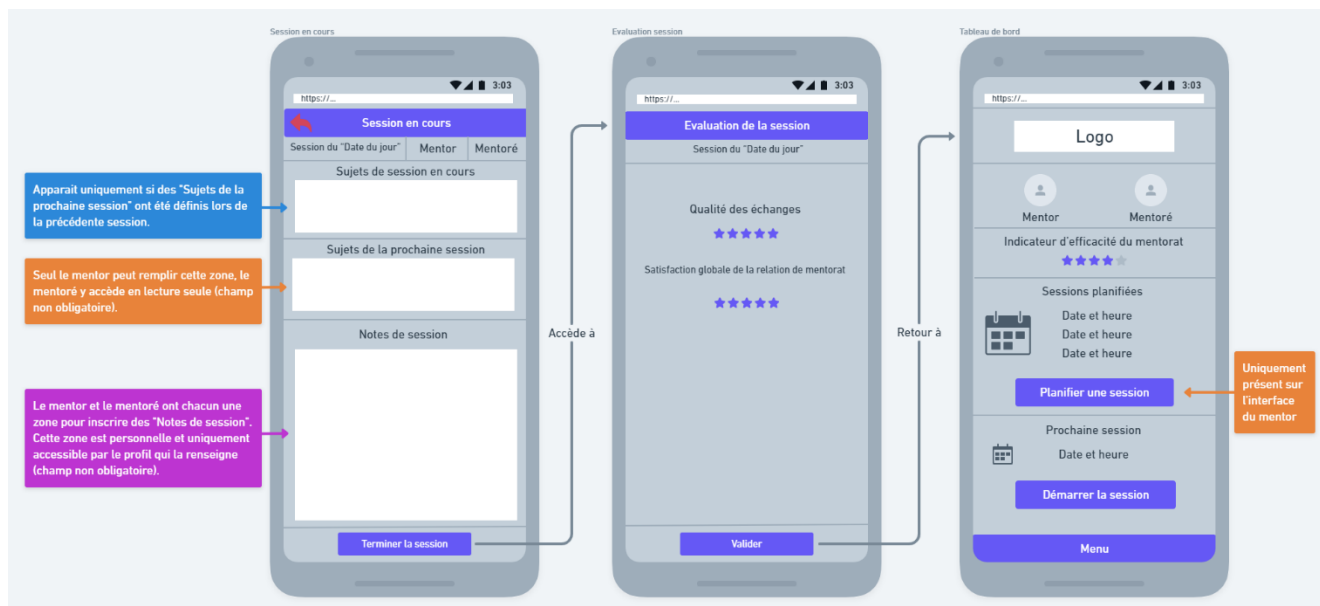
Session en cours

3:03

https://...

Session en cours

Session du "Date du jour" | Mentor | Mentoré

Sujets de session en cours

Sujets de la prochaine session

Notes de session

Terminer la session

Apparait uniquement si des "Sujets de la prochaine session" ont été définis lors de la précédente session.

Seul le mentor peut remplir cette zone, le mentoré y accède en lecture seule (champ non obligatoire).

Le mentor et le mentoré ont chacun une zone pour inscrire des "Notes de session". Cette zone est personnelle et uniquement accessible par le profil qui la renseigne (champ non obligatoire).

Accède à

Evaluation session

3:03

https://...

Evaluation de la session

Session du "Date du jour"

Qualité des échanges

★★★★★

Satisfaction globale de la relation de mentorat

★★★★★

Valider

Retour à

Tableau de bord

3:03

https://...

Logo

Mentor

Mentoré

Indicateur d'efficacité du mentorat

★★★★★

Sessions planifiées

Date et heure

Date et heure

Date et heure

Planifier une session

Prochaine session

Date et heure

Démarrer la session

Menu

Uniquement présent sur l'interface du mentor